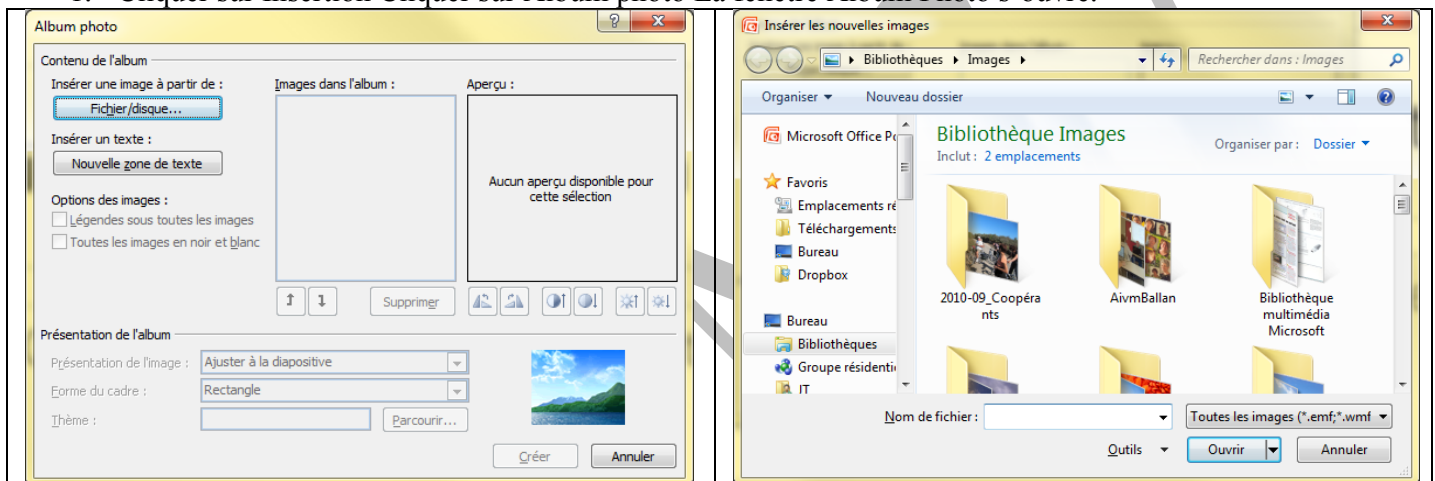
Album photo

Contenu de l'album

Insérer une image à partir de :

Fichier/disque...

Insérer un texte :

Nouvelle zone de texte

Options des images :

Légendes sous toutes les images

Toutes les images en noir et blanc

Images dans l'album :

Aperçu :

Aucun aperçu disponible pour cette sélection

Supprimer

Présentation de l'album

Présentation de l'image : Ajuster à la diapositive

Forme du cadre : Rectangle

Thème : Parcourir...

Créer Annuler

Insérer les nouvelles images

Bibliothèques ▸ Images ▸

Rechercher dans : Images

Organiser ▾ Nouveau dossier

Microsoft Office P

Favoris

Emplacements ré

Téléchargements

Bureau

Dropbox

Bureau

Bibliothèques

Groupe résidenti

IT

Bibliothèque Images

Inclut : 2 emplacements

Organiser par : Dossier ▾

2010-09_Coopérants

AivmBallan

Bibliothèque multimédia Microsoft

Nom de fichier :

Toutes les images (*.emf;*.wmf

Outils ▾

Ouvrir

Annuler